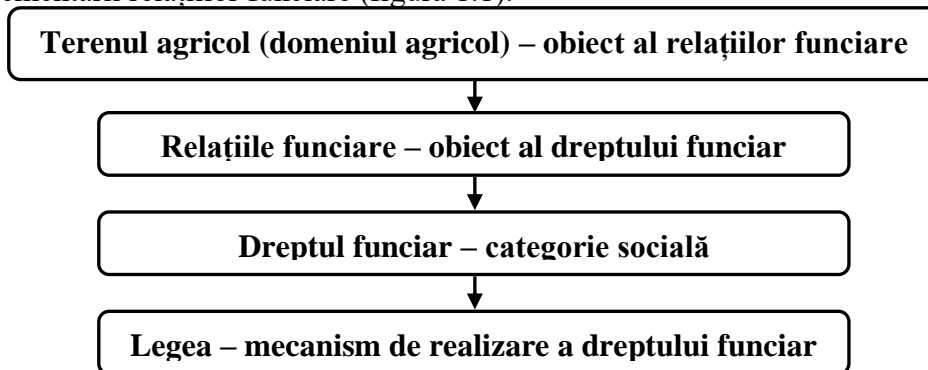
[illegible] relațiilor funciare (figura 1.1).

Terenul agricol (domeniul agricol) – obiect al relațiilor funciare

Relațiile funciare – obiect al dreptului funciar

Dreptul funciar – categorie socială

Legea – mecanism de realizare a dreptului funciar